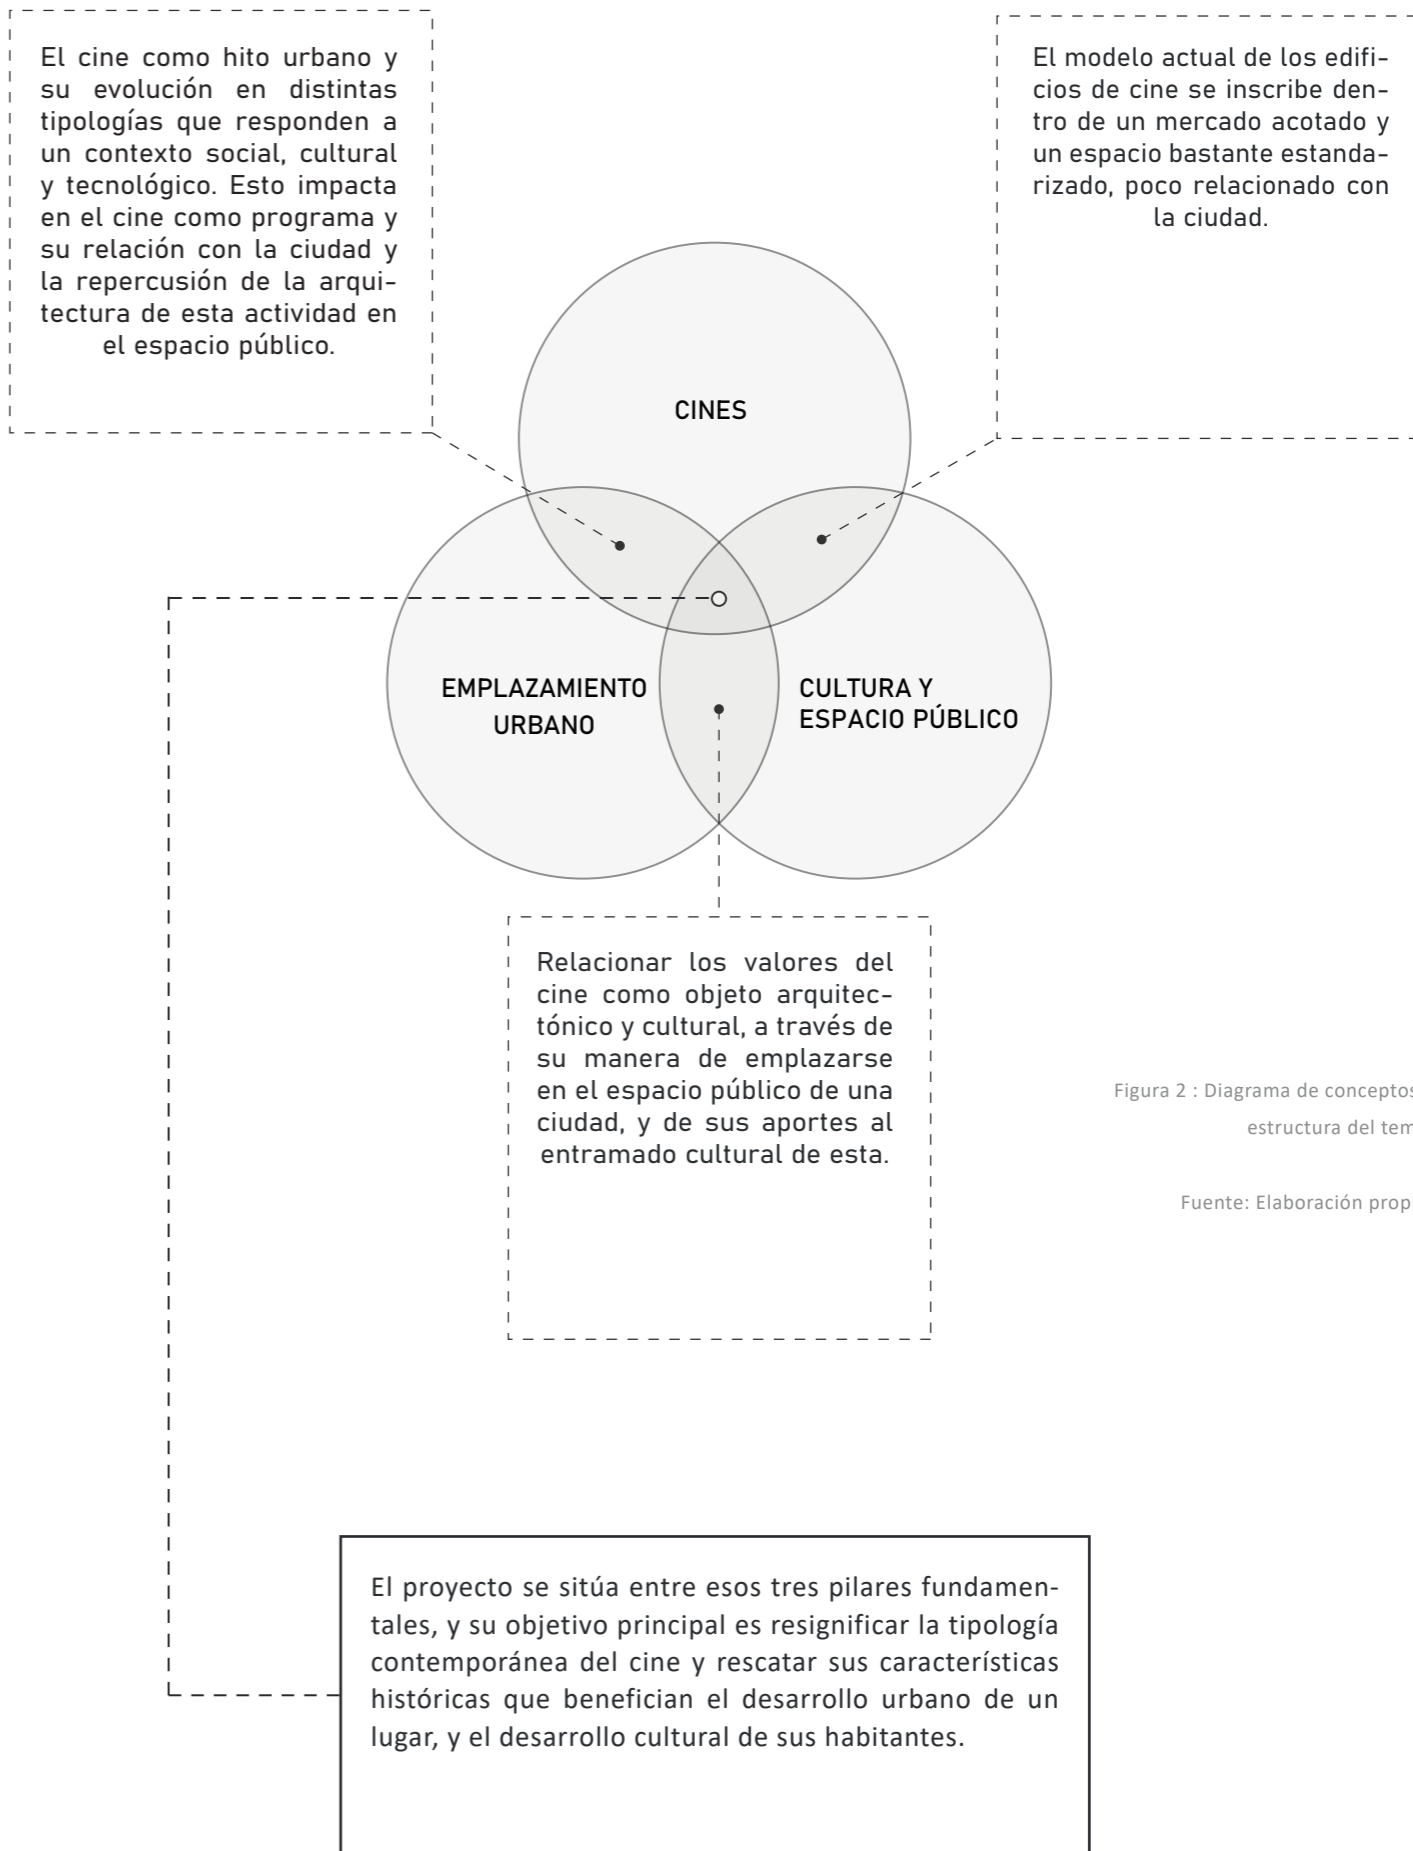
El cine como hito urbano y su evolución en distintas tipologías que responden a un contexto social, cultural y tecnológico. Esto impacta en el cine como programa y su relación con la ciudad y la repercusión de la arquitectura de esta actividad en el espacio público.

El modelo actual de los edificios de cine se inscribe dentro de un mercado acotado y un espacio bastante estandarizado, poco relacionado con la ciudad.

CINES

EMPLAZAMIENTO URBANO

CULTURA Y ESPACIO PÚBLICO

Relacionar los valores del cine como objeto arquitectónico y cultural, a través de su manera de emplazarse en el espacio público de una ciudad, y de sus aportes al entramado cultural de esta.

Figura 2 : Diagrama de concepto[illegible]

estructura del tem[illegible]

Fuente: Elaboración prop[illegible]

El proyecto se sitúa entre esos tres pilares fundamentales, y su objetivo principal es resignificar la tipología contemporánea del cine y rescatar sus características históricas que benefician el desarrollo urbano de un lugar, y el desarrollo cultural de sus habitantes.